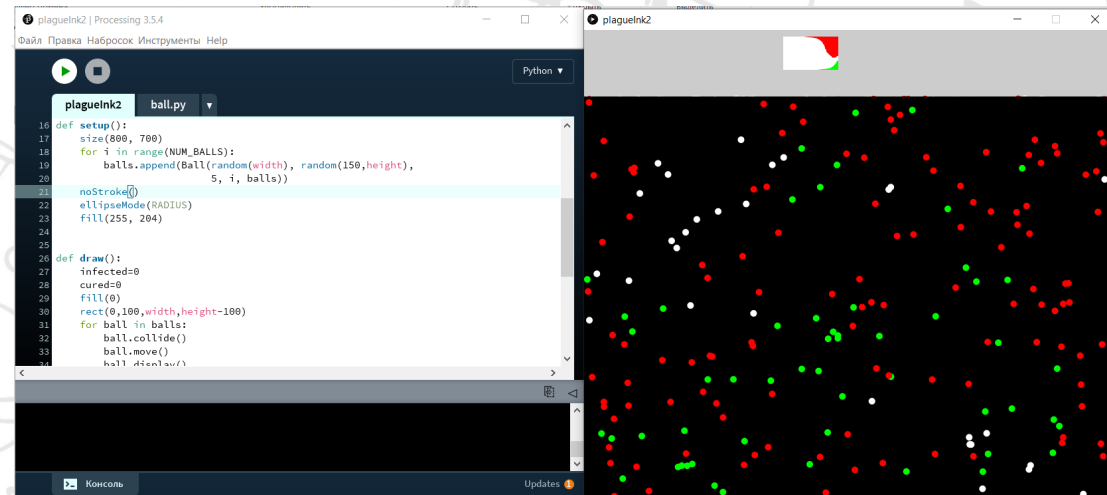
plagueInk2 | Processing 3.5.4
Файл Правка Набросок Инструменты Help
Python ▼
plagueInk2 ball.py ▼
16 def setup():
17     size(800, 700)
18     for i in range(NUM_BALLS):
19         balls.append(Ball(random(width), random(150,height),
20                           5, i, balls))
21     noStroke()
22     ellipseMode(RADIUS)
23     fill(255, 204)
24
25
26 def draw():
27     infected=0
28     cured=0
29     fill(0)
30     rect(0,100,width,height-100)
31     for ball in balls:
32         ball.collide()
33         ball.move()
34         ball.display()
Консоль
Updates 1
plagueInk2